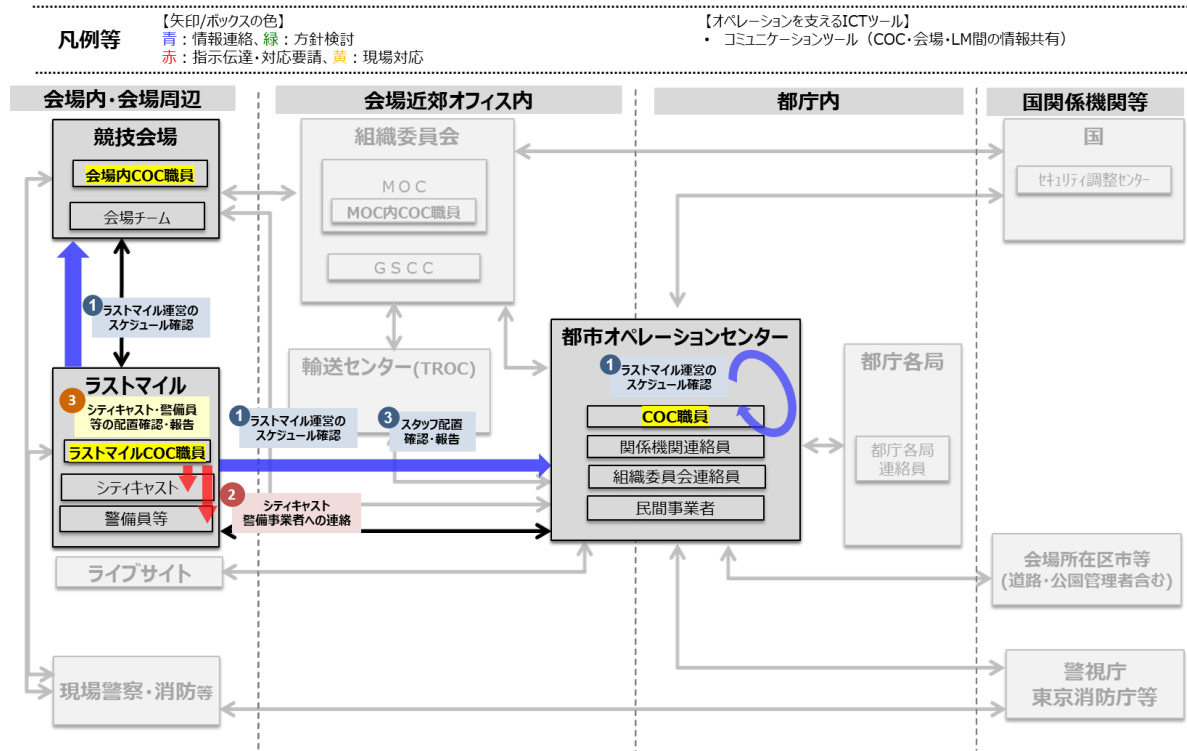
凡例等

【矢印/ボックスの色】
青：情報連絡、緑：方針検討
赤：指示伝達・対応要請、黄：現場対応

【オペレーションを支えるICTツール】
• コミュニケーションツール（COC・会場・LM間の情報共有）

会場内・会場周辺

会場近郊オフィス内

都庁内

国関係機関等

競技会場

会場内COC職員

会場チーム

組織委員会

MOC

MOC内COC職員

GSCC

国

セキュリティ調整センター

1 ラストマイル運営のスケジュール確認

輸送センター（TROC）

都市オペレーションセンター

1 ラストマイル運営のスケジュール確認

COC職員

関係機関連絡員

組織委員会連絡員

民間事業者

都庁各局

都庁各局連絡員

ラストマイル

3 シティキャスト・警備員等の配置確認・報告

ラストマイルCOC職員

シティキャスト

警備員等

1 ラストマイル運営のスケジュール確認

3 スタッフ配置確認・報告

2 シティキャスト警備事業者への連絡

ライブサイト

会場所在区市等（道路・公園管理者含む）

現場警察・消防等

警視庁
東京消防庁等